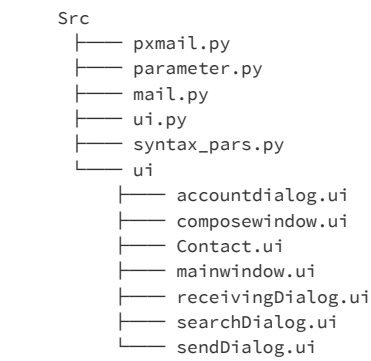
Src
├── pxmail.py
├── parameter.py
├── mail.py
├── ui.py
├── syntax_pars.py
└── ui
    ├── accountdialog.ui
    ├── composewindow.ui
    ├── Contact.ui
    ├── mainwindow.ui
    ├── receivingDialog.ui
    ├── searchDialog.ui
    └── sendDialog.ui